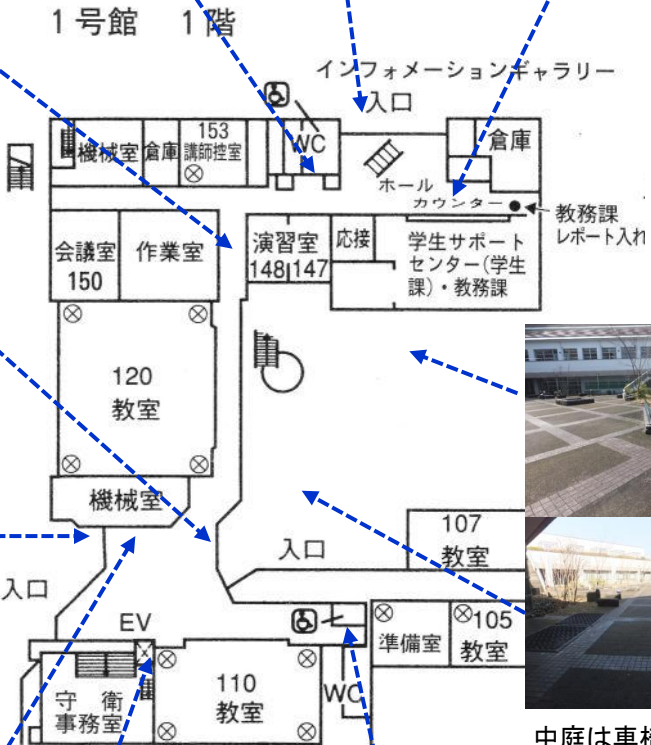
1号館　1階

インフォメーションギャラリー
入口
機械室
倉庫
153
講師控室
WC
倉庫
ホール
カウンター
教務課
レポート入れ
会議室
150
作業室
演習室
148
147
応接
学生サポートセンター(学生課)・教務課
120
教室
機械室
入口
107
教室
入口
EV
準備室
105
教室
110
教室
守衛
事務室
WC
中庭は車椅